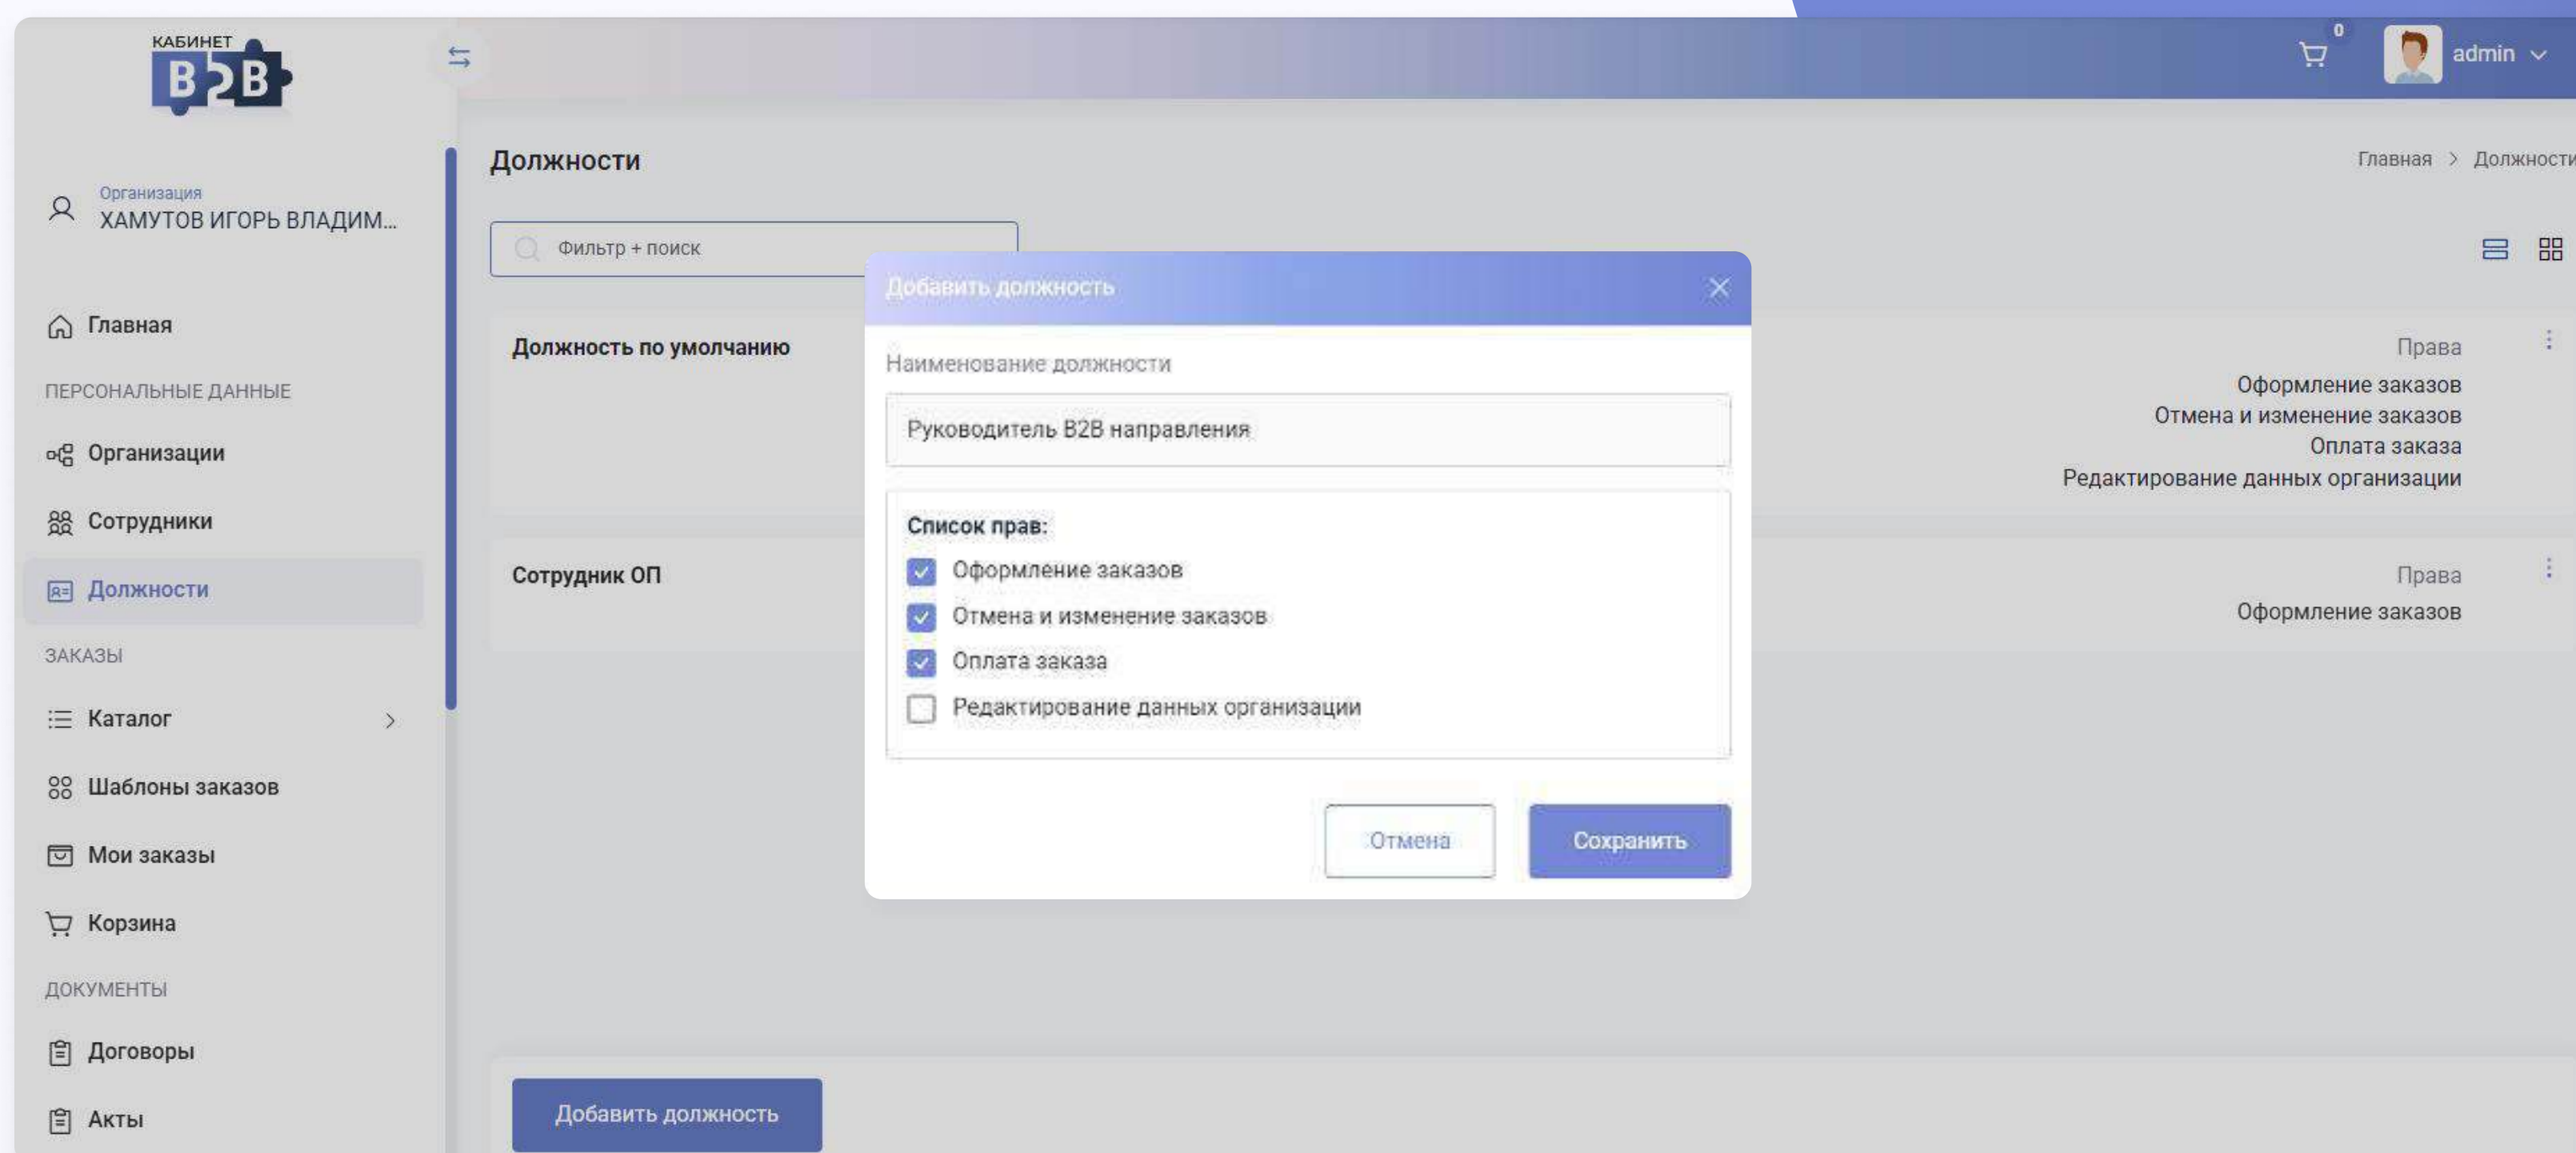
КАБИНЕТ B2B

0

admin

Должности

Главная > Должности

Организация
ХАМУТОВ ИГОРЬ ВЛАДИМ...

Фильтр + поиск

Главная

ПЕРСОНАЛЬНЫЕ ДАННЫЕ

Организации

Сотрудники

Должности

ЗАКАЗЫ

Каталог

Шаблоны заказов

Мои заказы

Корзина

ДОКУМЕНТЫ

Договоры

Акты

Должность по умолчанию

Права
Оформление заказов
Отмена и изменение заказов
Оплата заказа
Редактирование данных организации

Сотрудник ОП

Права
Оформление заказов

Добавить должность

Добавить должность

Наименование должности

Руководитель B2B направления

Список прав:

Оформление заказов

Отмена и изменение заказов

Оплата заказа

Редактирование данных организации

Отмена

Сохранить